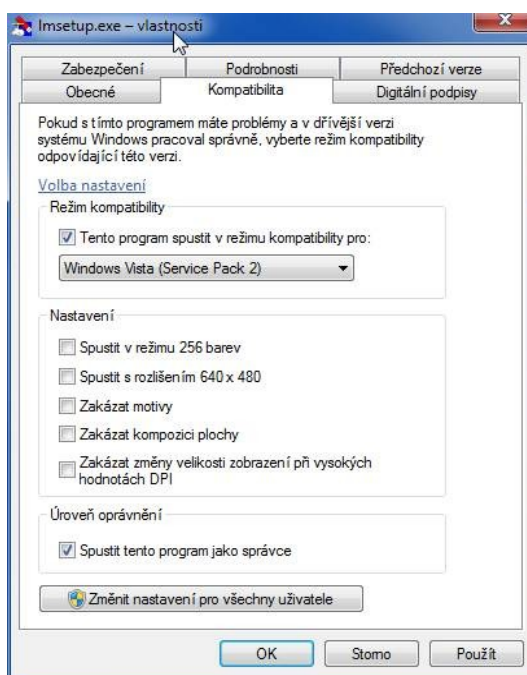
lmsetup.exe – vlastnosti

Zabezpečení
Podrobnosti
Předchozí verze
Obecné
Kompatibilita
Digitální podpisy

Pokud s tímto programem máte problémy a v dřívější verzi systému Windows pracoval správně, vyberte režim kompatibility odpovídající této verzi.

Volba nastavení

Režim kompatibility

Tento program spustit v režimu kompatibility pro:

Windows Vista (Service Pack 2)

Nastavení

Spustit v režimu 256 barev

Spustit s rozlišením 640 x 480

Zakázat motivy

Zakázat kompozici plochy

Zakázat změny velikosti zobrazení při vysokých hodnotách DPI

Úroveň oprávnění

Spustit tento program jako správce

Změnit nastavení pro všechny uživatele

OK
Storno
Použít